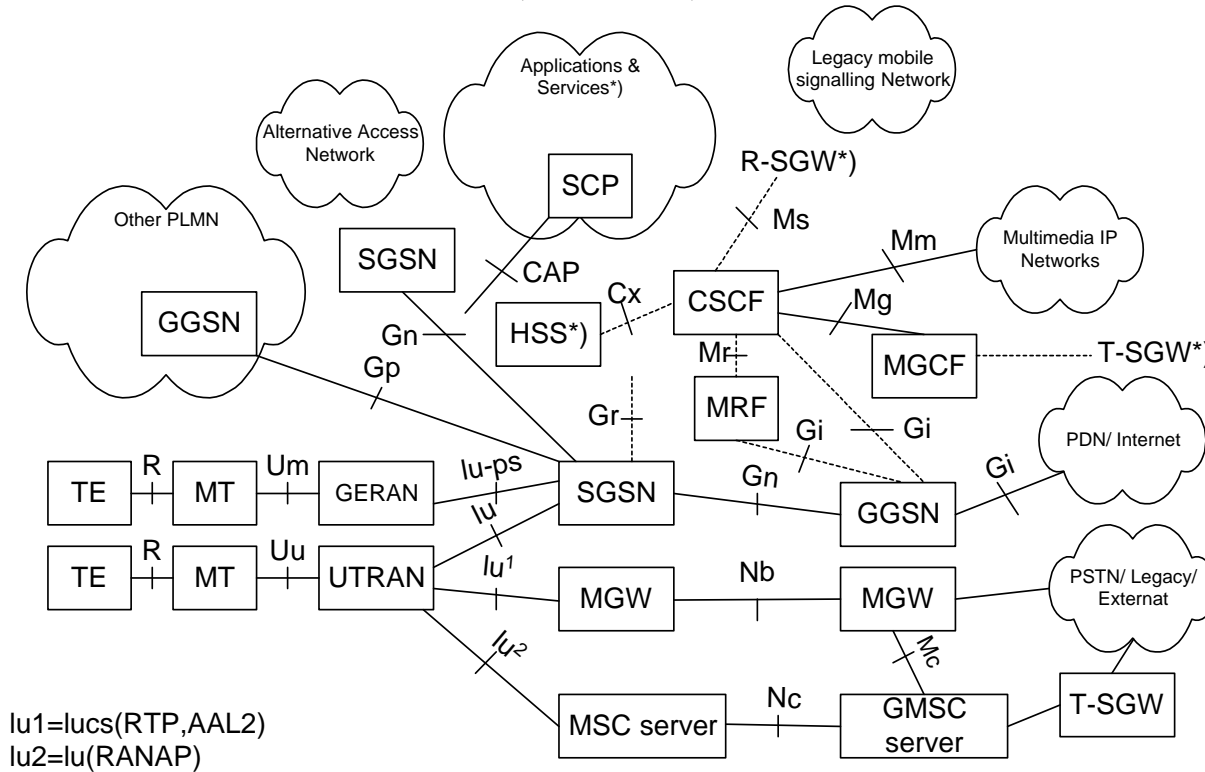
Applications & Services*)

Legacy mobile signalling Network

Alternative Access Network

SCP

R-SGW*)

Other PLMN

Ms

Mm

Multimedia IP Networks

SGSN

CAP

Cx

CSCF

GGSN

Gn

HSS*)

Mg

Mr

MGCF

T-SGW*)

Gp

MRF

Gr

Gi

Gi

PDN/ Internet

TE

R

MT

Um

GERAN

Iu-ps

SGSN

Gn

GGSN

Gi

Iu

TE

R

MT

Uu

UTRAN

$Iu^1$

MGW

Nb

MGW

PSTN/ Legacy/ Externat

$Iu^2$

Mc

Iu1=Iucs(RTP,AAL2)
Iu2=Iu(RANAP)

MSC server

Nc

GMSC server

T-SGW